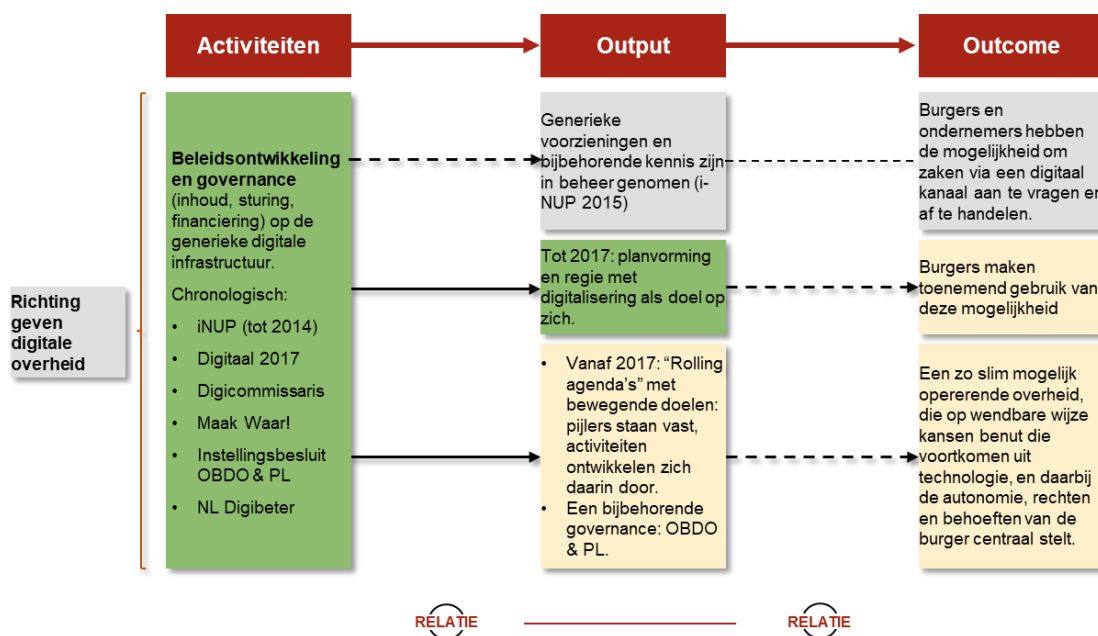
Activiteiten

Output

Outcome

Richting geven digitale overheid

Beleidsontwikkeling en governance (inhoud, sturing, financiering) op de generieke digitale infrastructuur.

Chronologisch:

- iNUP (tot 2014)
- Digitaal 2017
- Digicommissaris
- Maak Waar!
- Instellingsbesluit OBDO & PL
- NL Digibeter

Generieke voorzieningen en bijbehorende kennis zijn in beheer genomen (i-NUP 2015)

Tot 2017: planvorming en regie met digitalisering als doel op zich.

- Vanaf 2017: "Rolling agenda's" met bewegende doelen: pijlers staan vast, activiteiten ontwikkelen zich daarin door.
- Een bijbehorende governance: OBDO & PL.

Burgers en ondernemers hebben de mogelijkheid om zaken via een digitaal kanaal aan te vragen en af te handelen.

Burgers maken toenemend gebruik van deze mogelijkheid

Een zo slim mogelijk opererende overheid, die op wendbare wijze kansen benut die voortkomen uit technologie, en daarbij de autonomie, rechten en behoeften van de burger centraal stelt.

RELATIE

RELATIE